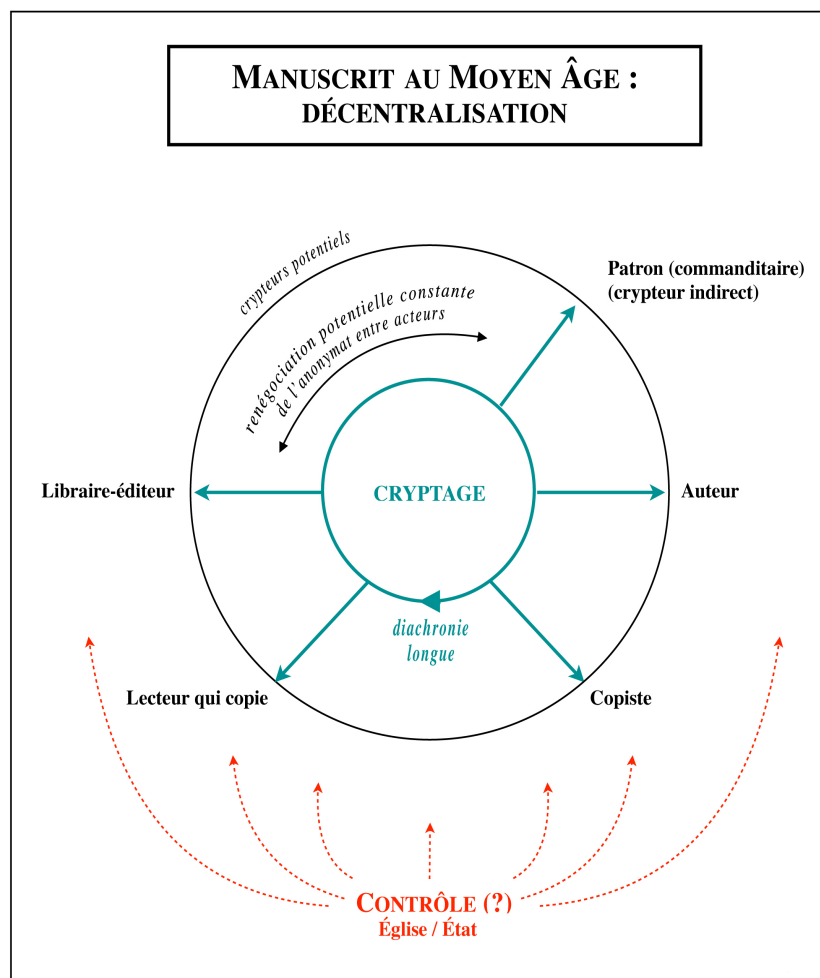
MANUSCRIT AU MOYEN ÂGE : DÉCENTRALISATION

crypteurs potentiels

renégociation potentielle constante de l'anonymat entre acteurs

Patron (commanditaire)
(crypteur indirect)

Libraire-éditeur

CRYPTAGE

Auteur

diachronie longue

Lecteur qui copie

Copiste

CONTRÔLE (?)
Église / État